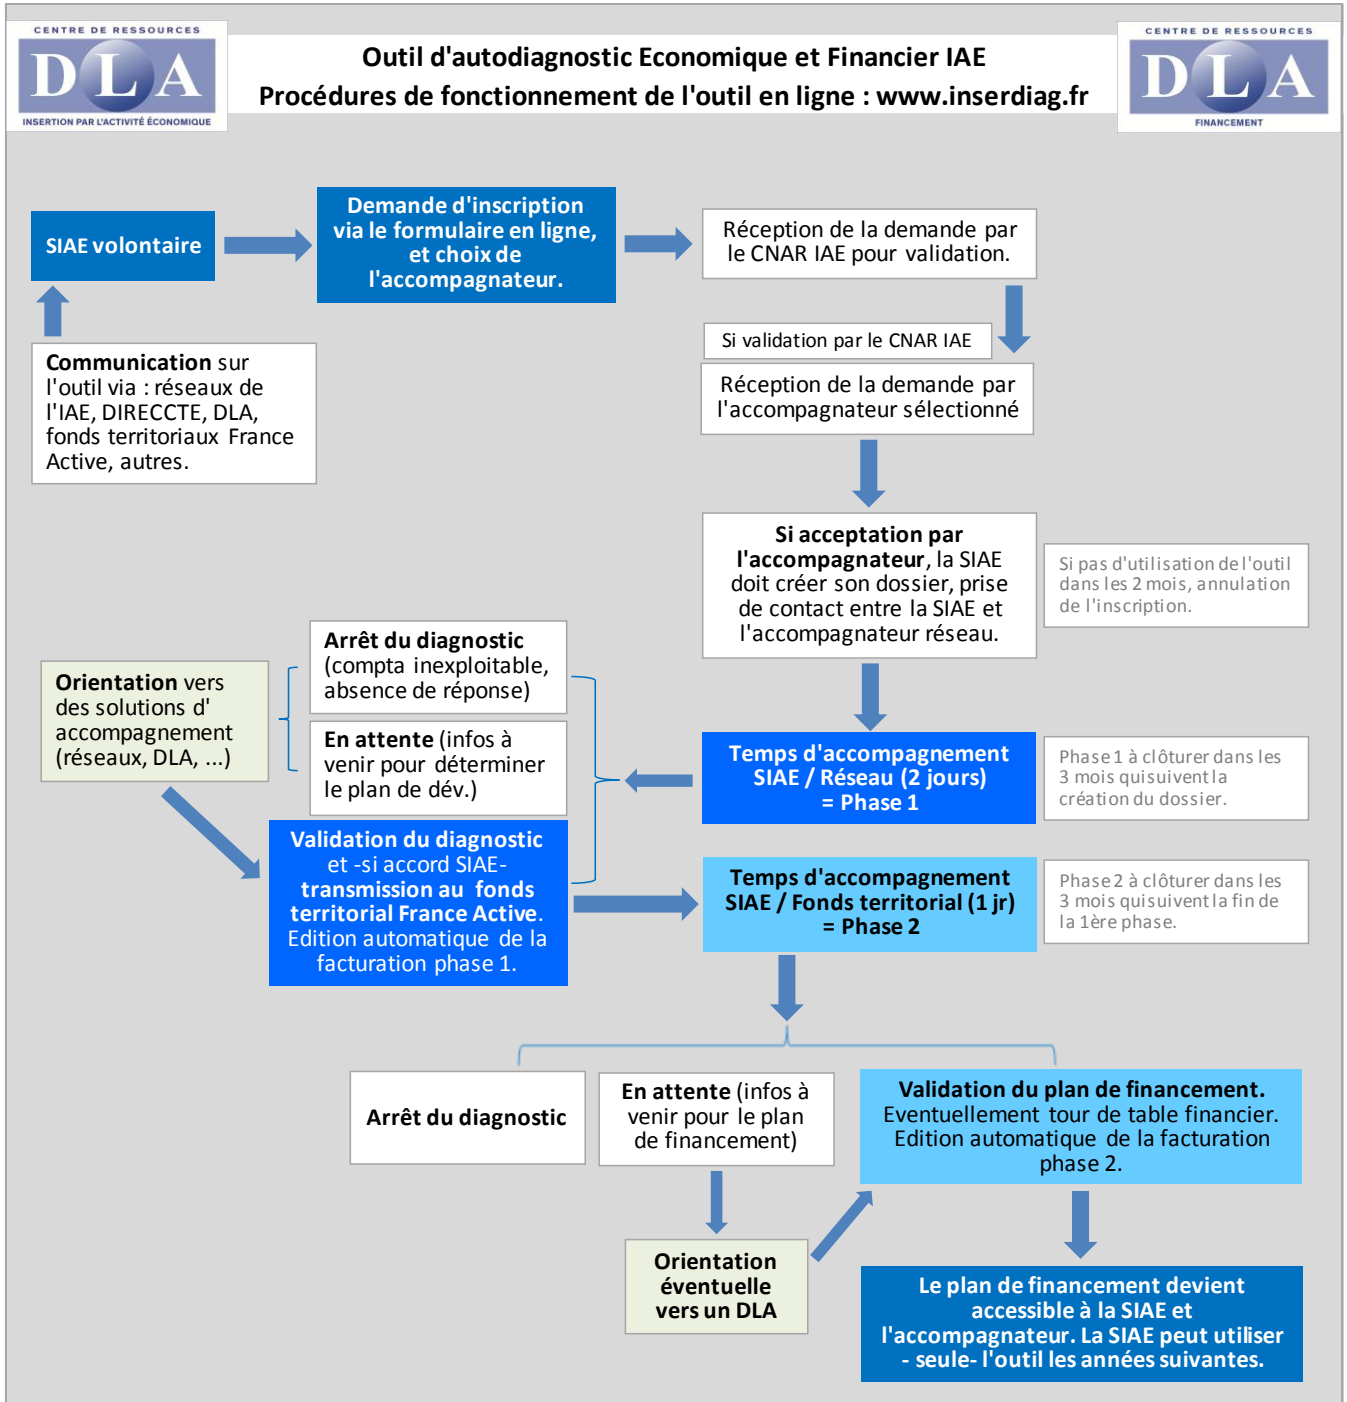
CENTRE DE RESSOURCES
DLA
INSERTION PAR L'ACTIVITÉ ÉCONOMIQUE

Outil d'autodiagnostic Economique et Financier IAE
Procédures de fonctionnement de l'outil en ligne : www.inserdiag.fr

CENTRE DE RESSOURCES
DLA
FINANCEMENT

SIAE volontaire

Demande d'inscription via le formulaire en ligne, et choix de l'accompagnateur.

Réception de la demande par le CNAR IAE pour validation.

Communication sur l'outil via : réseaux de l'IAE, DIRECCTE, DLA, fonds territoriaux France Active, autres.

Si validation par le CNAR IAE

Réception de la demande par l'accompagnateur sélectionné

Si acceptation par l'accompagnateur, la SIAE doit créer son dossier, prise de contact entre la SIAE et l'accompagnateur réseau.

Si pas d'utilisation de l'outil dans les 2 mois, annulation de l'inscription.

Orientation vers des solutions d' accompagnement (réseaux, DLA, ...)

Arrêt du diagnostic (compta inexploitable, absence de réponse)

En attente (infos à venir pour déterminer le plan de dév.)

Temps d'accompagnement SIAE / Réseau (2 jours) = Phase 1

Phase 1 à clôturer dans les 3 mois qui suivent la création du dossier.

Validation du diagnostic et -si accord SIAE- transmission au fonds territorial France Active. Edition automatique de la facturation phase 1.

Temps d'accompagnement SIAE / Fonds territorial (1 jr) = Phase 2

Phase 2 à clôturer dans les 3 mois qui suivent la fin de la 1ère phase.

Arrêt du diagnostic

En attente (infos à venir pour le plan de financement)

Validation du plan de financement. Eventuellement tour de table financier. Edition automatique de la facturation phase 2.

Orientation éventuelle vers un DLA

Le plan de financement devient accessible à la SIAE et l'accompagnateur. La SIAE peut utiliser - seule- l'outil les années suivantes.